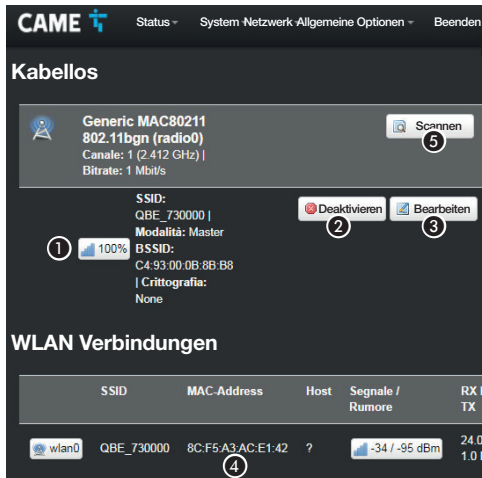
CAME

Status System Netzwerk Allgemeine Optionen Beenden

Kabellos

Generic MAC80211 802.11bgn (radio0)
Canale: 1 (2.412 GHz) | Bitrate: 1 Mbit/s

Scannen
5

1 100%

SSID: QBE_730000 | Modalità: Master BSSID: C4:93:00:0B:8B:B8 | Crittografia: None

Deaktivieren
2

Bearbeiten
3

WLAN Verbindungen

| | SSID | MAC-Address | Host | Segnale / Rumore | RX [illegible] TX |
|---|---|---|---|---|---|
| wlan0 | QBE_730000 | 8C:F5:A3:AC:E1:42 | ? | -34 / -95 dBm | 24.0 1.0 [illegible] |

4